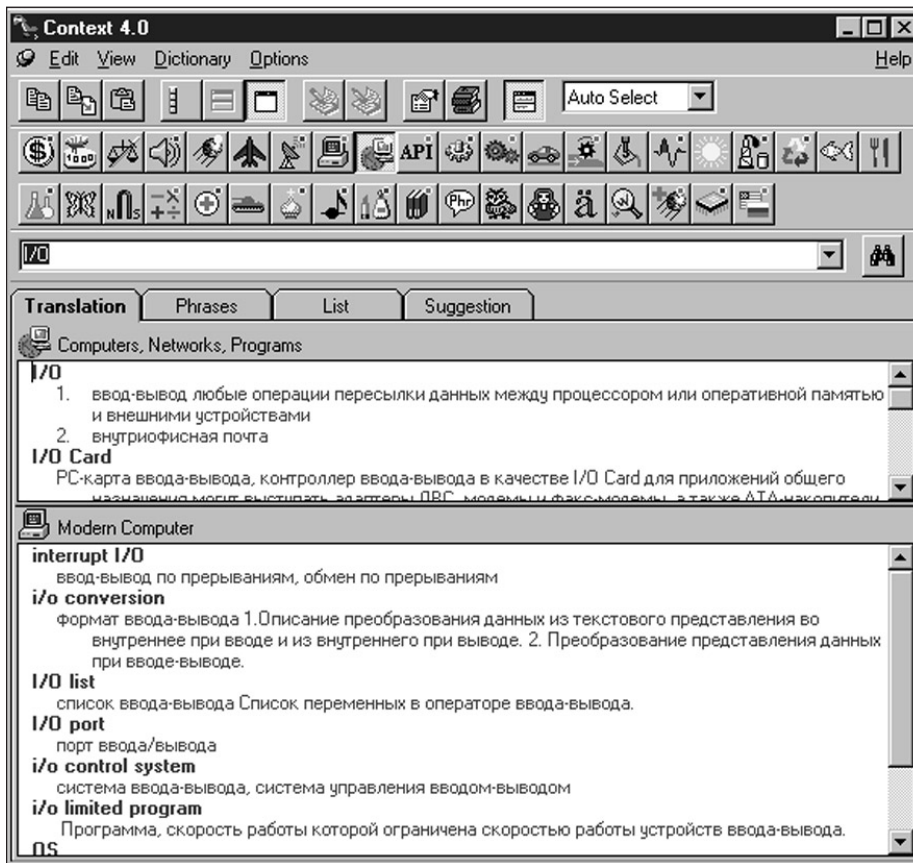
Context 4.0
Edit View Dictionary Options Help
Auto Select
API
Phr
ä
I/O
Translation Phrases List Suggestion
Computers, Networks, Programs
I/O
1. ввод-вывод любые операции пересылки данных между процессором или оперативной памятью и внешними устройствами
2. внутриофисная почта
I/O Card
PC-карта ввода-вывода, контроллер ввода-вывода в качестве I/O Card для приложений общего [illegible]
Modern Computer
interrupt I/O
ввод-вывод по прерываниям, обмен по прерываниям
i/o conversion
формат ввода-вывода 1.Описание преобразования данных из текстового представления во внутреннее при вводе и из внутреннего при выводе. 2. Преобразование представления данных при вводе-выводе.
I/O list
список ввода-вывода Список переменных в операторе ввода-вывода.
I/O port
порт ввода/вывода
i/o control system
система ввода-вывода, система управления вводом-выводом
i/o limited program
Программа, скорость работы которой ограничена скоростью работы устройств ввода-вывода.
OS